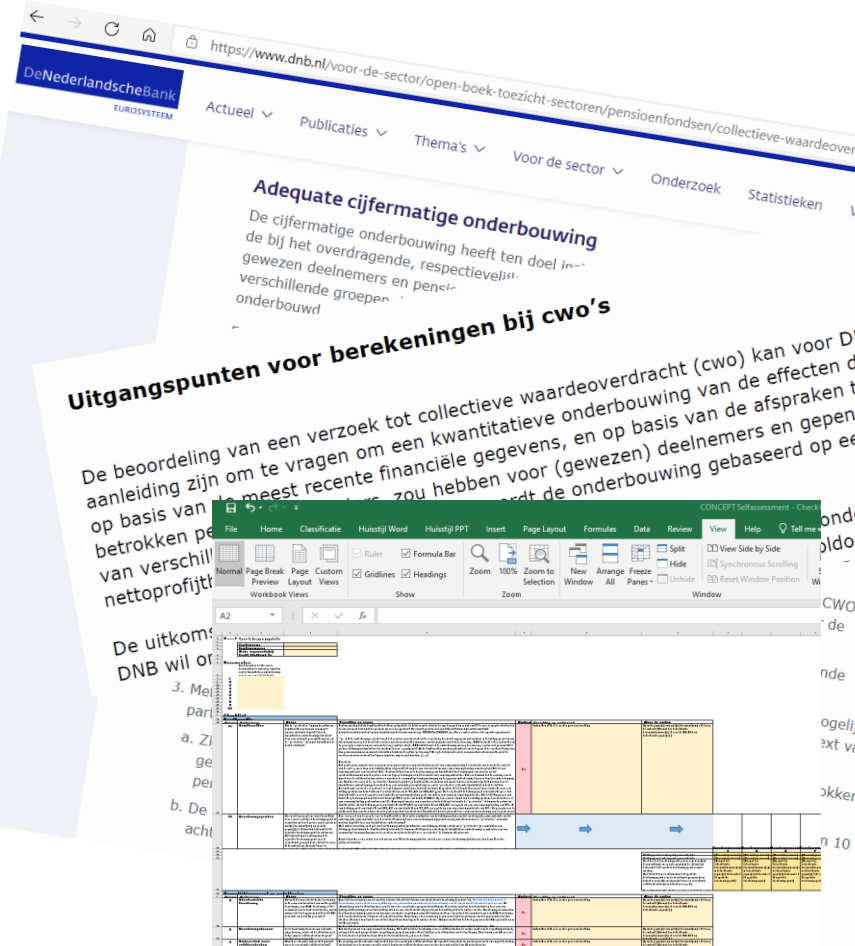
https://www.dnb.nl/voor-de-sector/open-boek-toezicht-sectoren/pensioenfondsen/collectieve-waardeover

DeNederlandscheBank
EUROSYSTEEM

Actueel Publicaties Thema's Voor de sector Onderzoek Statistieken

Adequate cijfermatige onderbouwing

De cijfermatige onderbouwing heeft ten doel in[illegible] de bij het overdragende, respectievelijk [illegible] gewezen deelnemers en pensio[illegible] verschillende groepen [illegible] onderbouwd

Uitgangspunten voor berekeningen bij cwo's

De beoordeling van een verzoek tot collectieve waardeoverdracht (cwo) kan voor D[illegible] aanleiding zijn om te vragen om een kwantitatieve onderbouwing van de effecten d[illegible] op basis van de meest recente financiële gegevens, en op basis van de afspraken t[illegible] betrokken pe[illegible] zou hebben voor (gewezen) deelnemers en gepen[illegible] van verschil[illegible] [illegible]rdt de onderbouwing gebaseerd op ee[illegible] nettoprofijt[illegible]

De uitkoms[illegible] DNB wil o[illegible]

3. Me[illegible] par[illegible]

a. Zi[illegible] ge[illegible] per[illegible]

b. De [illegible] acht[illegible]

CONCEPT Selfassessment - Check

File Home Classificatie Huisstijl Word Huisstijl PPT Insert Page Layout Formulas Data Review View Help Tell me

Normal Page Break Preview Page Layout Custom Views
Workbook Views
Ruler Formula Bar Gridlines Headings
Show
Zoom 100% Zoom to Selection
Zoom
New Window Arrange All Freeze Panes Split Hide Unhide
View Side by Side Synchronous Scrolling Reset Window Position
Window

A2 fx